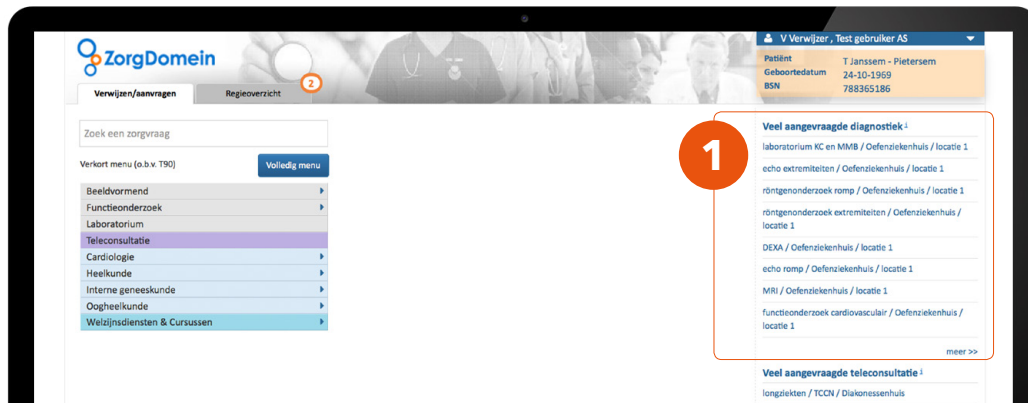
ZorgDomein

Verwijzen/aanvragen

Regieoverzicht

2

V Verwijzer , Test gebruiker AS

Patiënt T Janssem - Pietersem
Geboortedatum 24-10-1969
BSN 788365186

Zoek een zorgvraag

Verkort menu (o.b.v. T90)

Volledig menu

Beeldvormend
Functieonderzoek
Laboratorium
Teleconsultatie
Cardiologie
Heelkunde
Interne geneeskunde
Oogheelkunde
Welzijnsdiensten & Cursussen

1

Veel aangevraagde diagnostiek

laboratorium KC en MMB / Oefenziekenhuis / locatie 1

echo extremiteiten / Oefenziekenhuis / locatie 1

röntgenonderzoek romp / Oefenziekenhuis / locatie 1

röntgenonderzoek extremiteiten / Oefenziekenhuis / locatie 1

DEXA / Oefenziekenhuis / locatie 1

echo romp / Oefenziekenhuis / locatie 1

MRI / Oefenziekenhuis / locatie 1

functieonderzoek cardiovasculair / Oefenziekenhuis / locatie 1

meer >>

Veel aangevraagde teleconsultatie

longziekten / TCCN / Diakonessenhuis